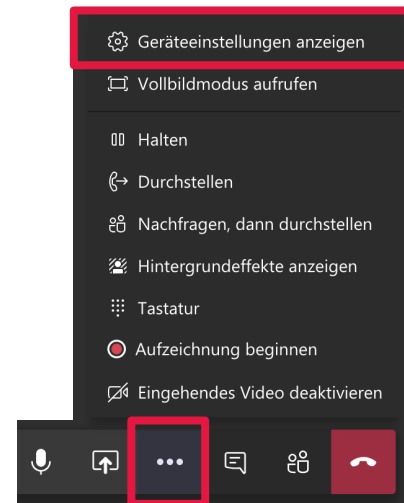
Geräteeinstellungen anzeigen

Vollbildmodus aufrufen

Halten

Durchstellen

Nachfragen, dann durchstellen

Hintergrundeffekte anzeigen

Tastatur

Aufzeichnung beginnen

Eingehendes Video deaktivieren

•••